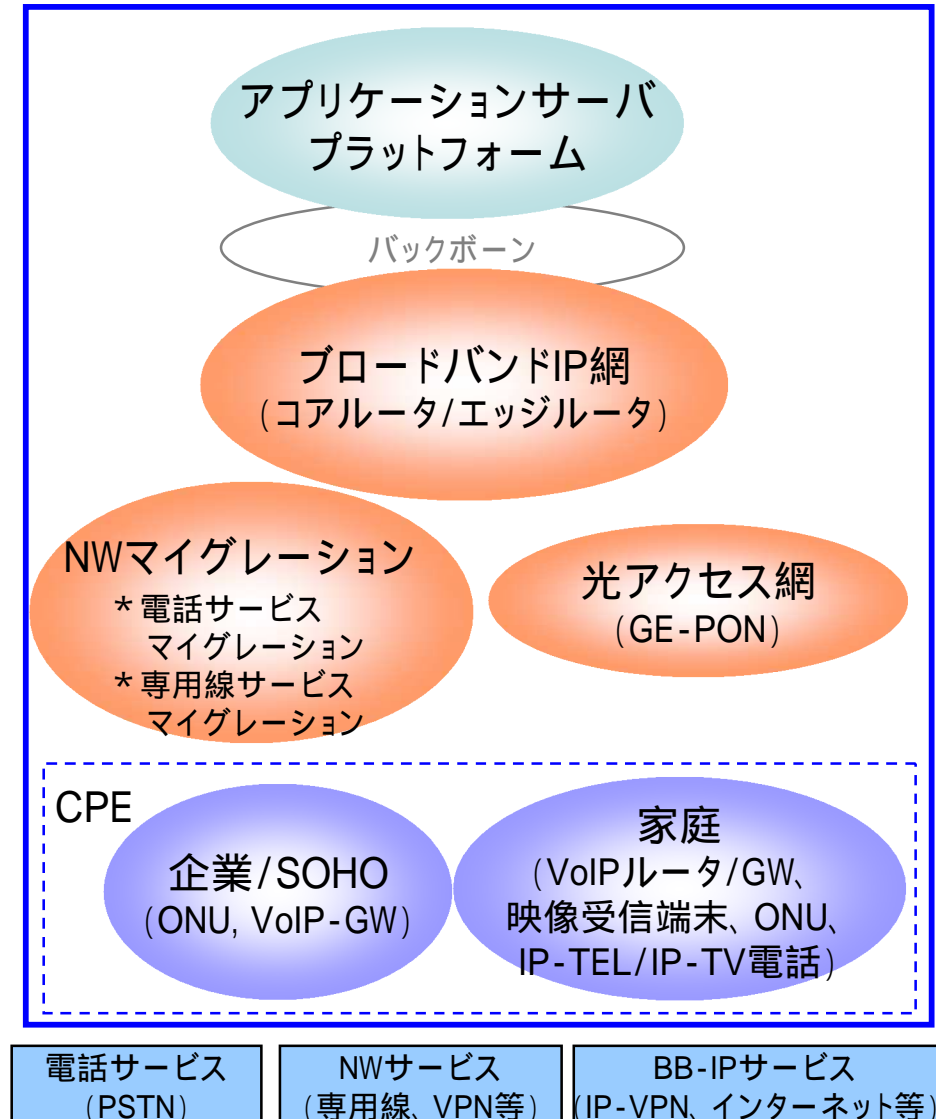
アプリケーションサーバ
プラットフォーム

バックボーン

ブロードバンドIP網
(コアルータ/エッジルータ)

NWマイグレーション
＊電話サービス
マイグレーション
＊専用線サービス
マイグレーション

光アクセス網
(GE-PON)

CPE

企業/SOHO
(ONU, VoIP-GW)

家庭
(VoIPルータ/GW、
映像受信端末、ONU、
IP-TEL/IP-TV電話)

電話サービス
(PSTN)

NWサービス
(専用線、VPN等)

BB-IPサービス
(IP-VPN、インターネット等)